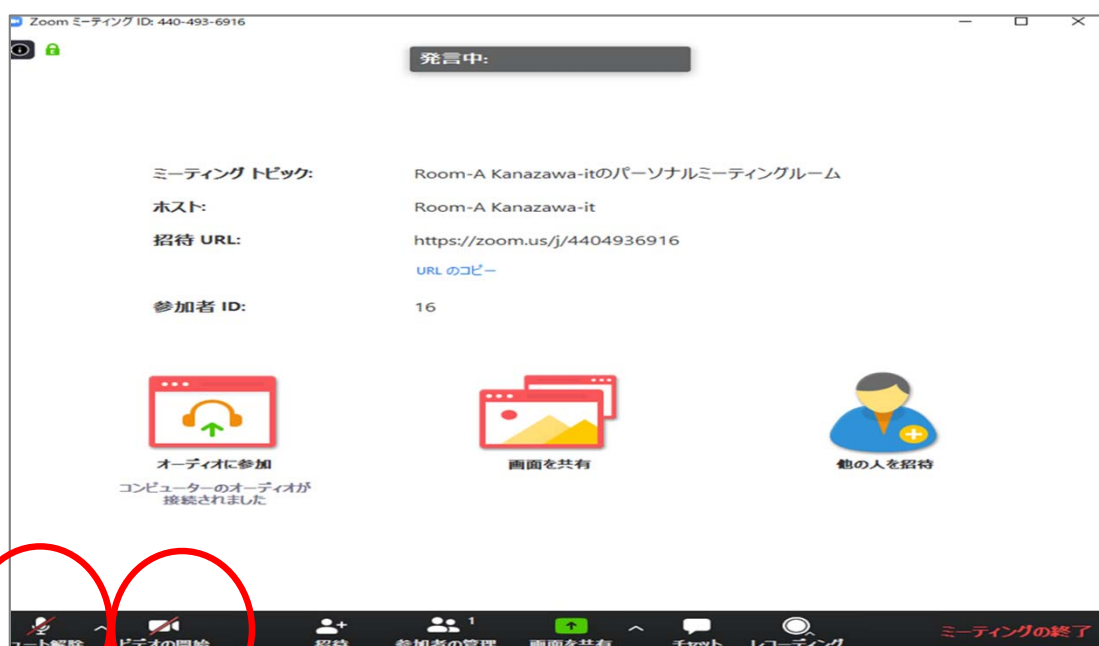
Zoom ミーティング ID: 440-493-6916

発言中:

ミーティング トピック: Room-A Kanazawa-itのパーソナルミーティングルーム

ホスト: Room-A Kanazawa-it

招待 URL: https://zoom.us/j/4404936916

URL のコピー

参加者 ID: 16

オーディオに参加

コンピューターのオーディオが接続されました

画面を共有

他の人を招待

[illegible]ート解除 ビデオの開始 招待 参加者の管理 1 画面を共有 チャット レコーディング ミーティングの終了